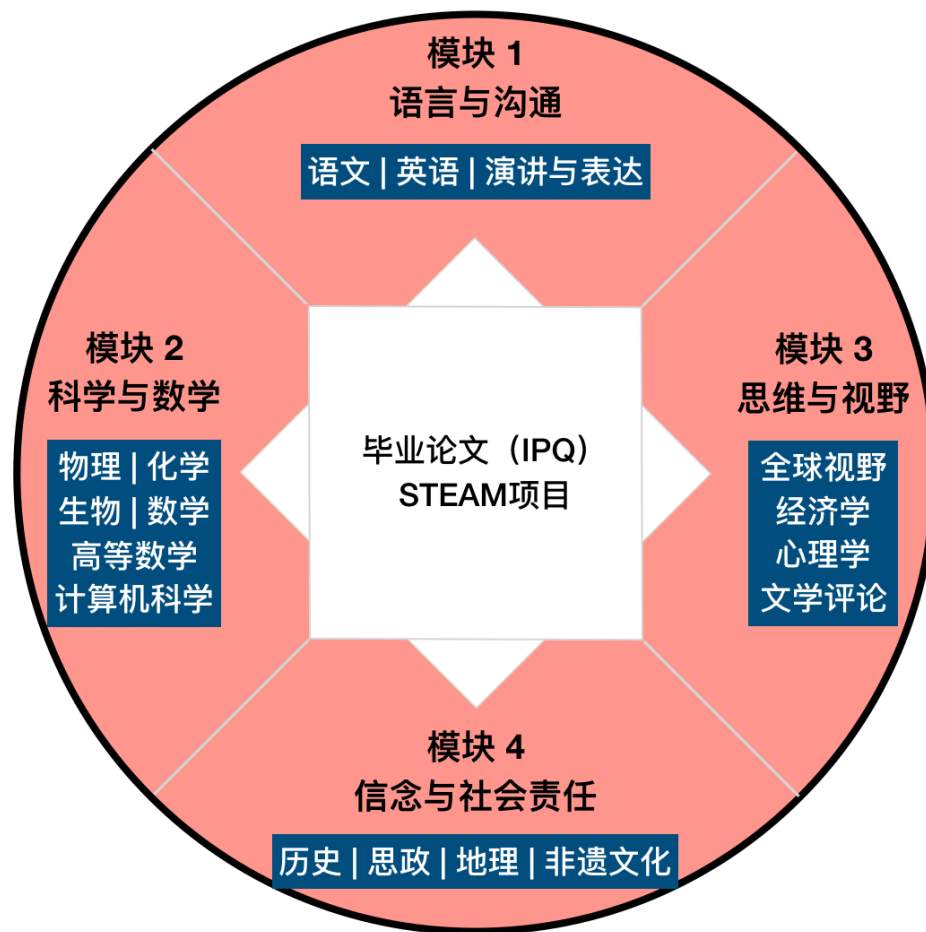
模块 1
语言与沟通

语文 | 英语 | 演讲与表达

模块 2
科学与数学

物理 | 化学
生物 | 数学
高等数学
计算机科学

毕业论文（IPQ）
STEAM项目

模块 3
思维与视野

全球视野
经济学
心理学
文学评论

模块 4
信念与社会责任

历史 | 思政 | 地理 | 非遗文化